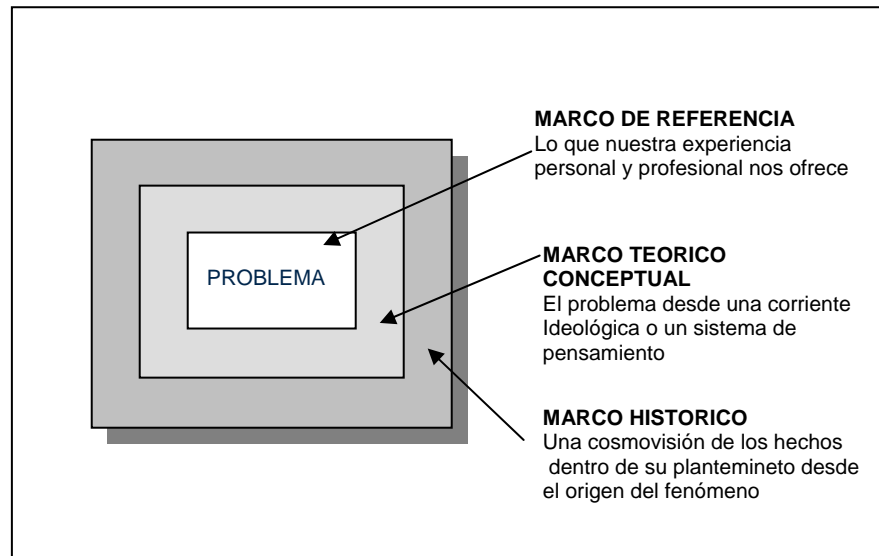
PROBLEMA

MARCO DE REFERENCIA
Lo que nuestra experiencia personal y profesional nos ofrece

MARCO TEORICO CONCEPTUAL
El problema desde una corriente Ideológica o un sistema de pensamiento

MARCO HISTORICO
Una cosmovisión de los hechos dentro de su plantemineto desde el origen del fenómeno